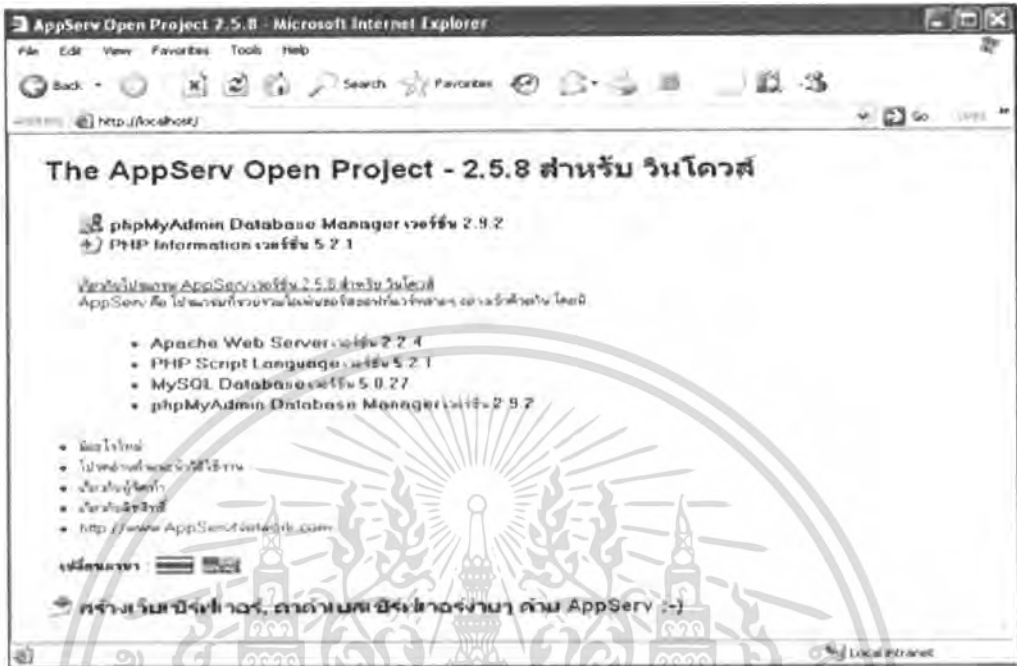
AppServ Open Project 2.5.8 - Microsoft Internet Explorer

File Edit View Favorites Tools Help

Back Search Favorites

http://localhost/ Go

The AppServ Open Project - 2.5.8 สำหรับ วินโดวส์

phpMyAdmin Database Manager เวอร์ชั่น 2.9.2
PHP Information เวอร์ชั่น 5.2.1

เกี่ยวกับโปรแกรม AppServ เวอร์ชั่น 2.5.8 สำหรับ วินโดวส์
AppServ คือ โปรแกรมที่รวบรวม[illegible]

- Apache Web Server เวอร์ชั่น 2.2.4
- PHP Script Language เวอร์ชั่น 5.2.1
- MySQL Database เวอร์ชั่น 5.0.27
- phpMyAdmin Database Manager เวอร์ชั่น 2.9.2

- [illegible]
- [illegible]
- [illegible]
- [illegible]
- http://www.AppServNetwork.com

เปลี่ยนภาษา :

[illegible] AppServ :-)

Local intranet